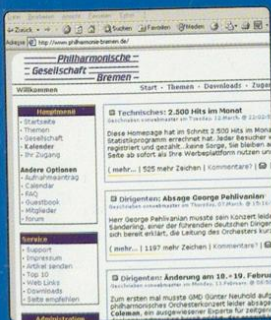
← Zurück → ⊗ ⌂ Suchen Favoriten Medien
Adresse http://www.philharmonie-bremen.de/

Philharmonische
Gesellschaft
Bremen

Willkommen

Start · Themen · Downloads · Zugan

Hauptmenü
· Startseite
· Themen
· Gesellschaft
· Kalender
· Ihr Zugang

Andere Optionen
· Aufnahmeantrag
· Calendar
· FAQ
· Guestbook
· Mitglieder
· Forum

Service
· Support
· Impressum
· Artikel senden
· Top 10
· Web Links
· Downloads
· Seite empfehlen

Administration

Technisches: 2.500 Hits im Monat
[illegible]

Diese Homepage hat im Schnitt 2.500 Hits im Monat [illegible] Statistikprogramm errechnet hat. Jeder Besucher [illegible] registriert und gezählt...keine Sorge, Sie bleiben an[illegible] Seite ab sofort als Ihre Werbeplattform nutzen un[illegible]

( mehr... | 525 mehr Zeichen | Kommentare? | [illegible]

Dirigenten: Absage George Pehlivanian
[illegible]

Herr George Pehlivanian musste sein Konzert leide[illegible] Sanderling, einer der führenden deutschen Dirige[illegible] sich bereit erklärt, die Leitung des Orchesters kur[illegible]

( mehr... | 1197 mehr Zeichen | Kommentare? | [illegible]

Dirigenten: Änderung am 18.-19. Februa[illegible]
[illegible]

Zum ersten mal musste GMD Günter Neuhold auf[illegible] philharmonisches Orchesterkonzert leider absage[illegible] Coleman, ein ausgewiesener Experte fur zeitgen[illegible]